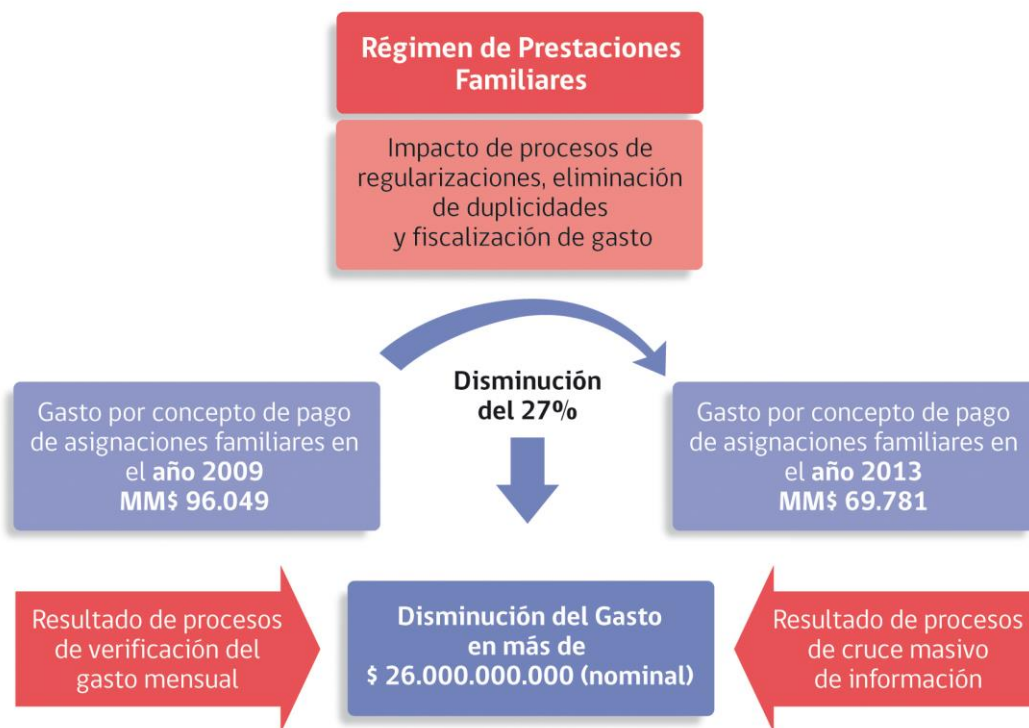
Régimen de Prestaciones Familiares

Impacto de procesos de regularizaciones, eliminación de duplicidades y fiscalización de gasto

Gasto por concepto de pago de asignaciones familiares en el año 2009 MM$ 96.049

Disminución del 27%

Gasto por concepto de pago de asignaciones familiares en el año 2013 MM$ 69.781

Resultado de procesos de verificación del gasto mensual

Disminución del Gasto en más de $ 26.000.000.000 (nominal)

Resultado de procesos de cruce masivo de información